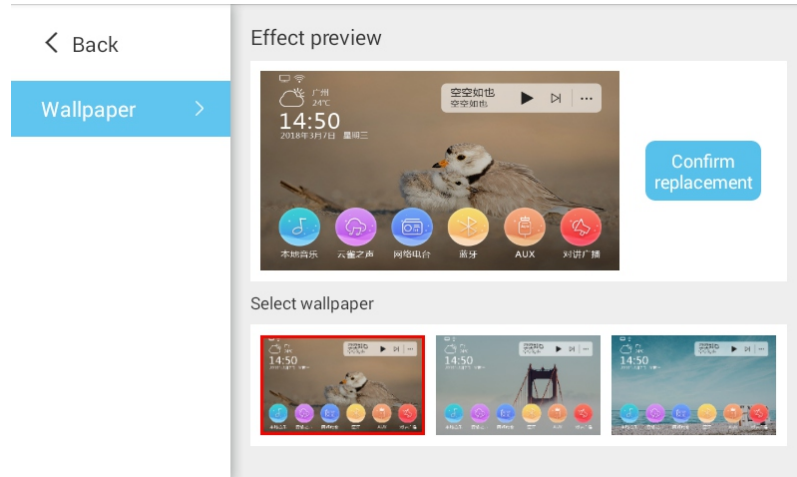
< Back

Wallpaper >

Effect preview

广州
24°C
14:50
2018年3月7日 星期三

空空如也
空空如也

本地音乐 云端之声 网络电台 蓝牙 AUX 对讲广播

Confirm replacement

Select wallpaper

14:50
空空如也

14:50
空空如也

14:50
空空如也